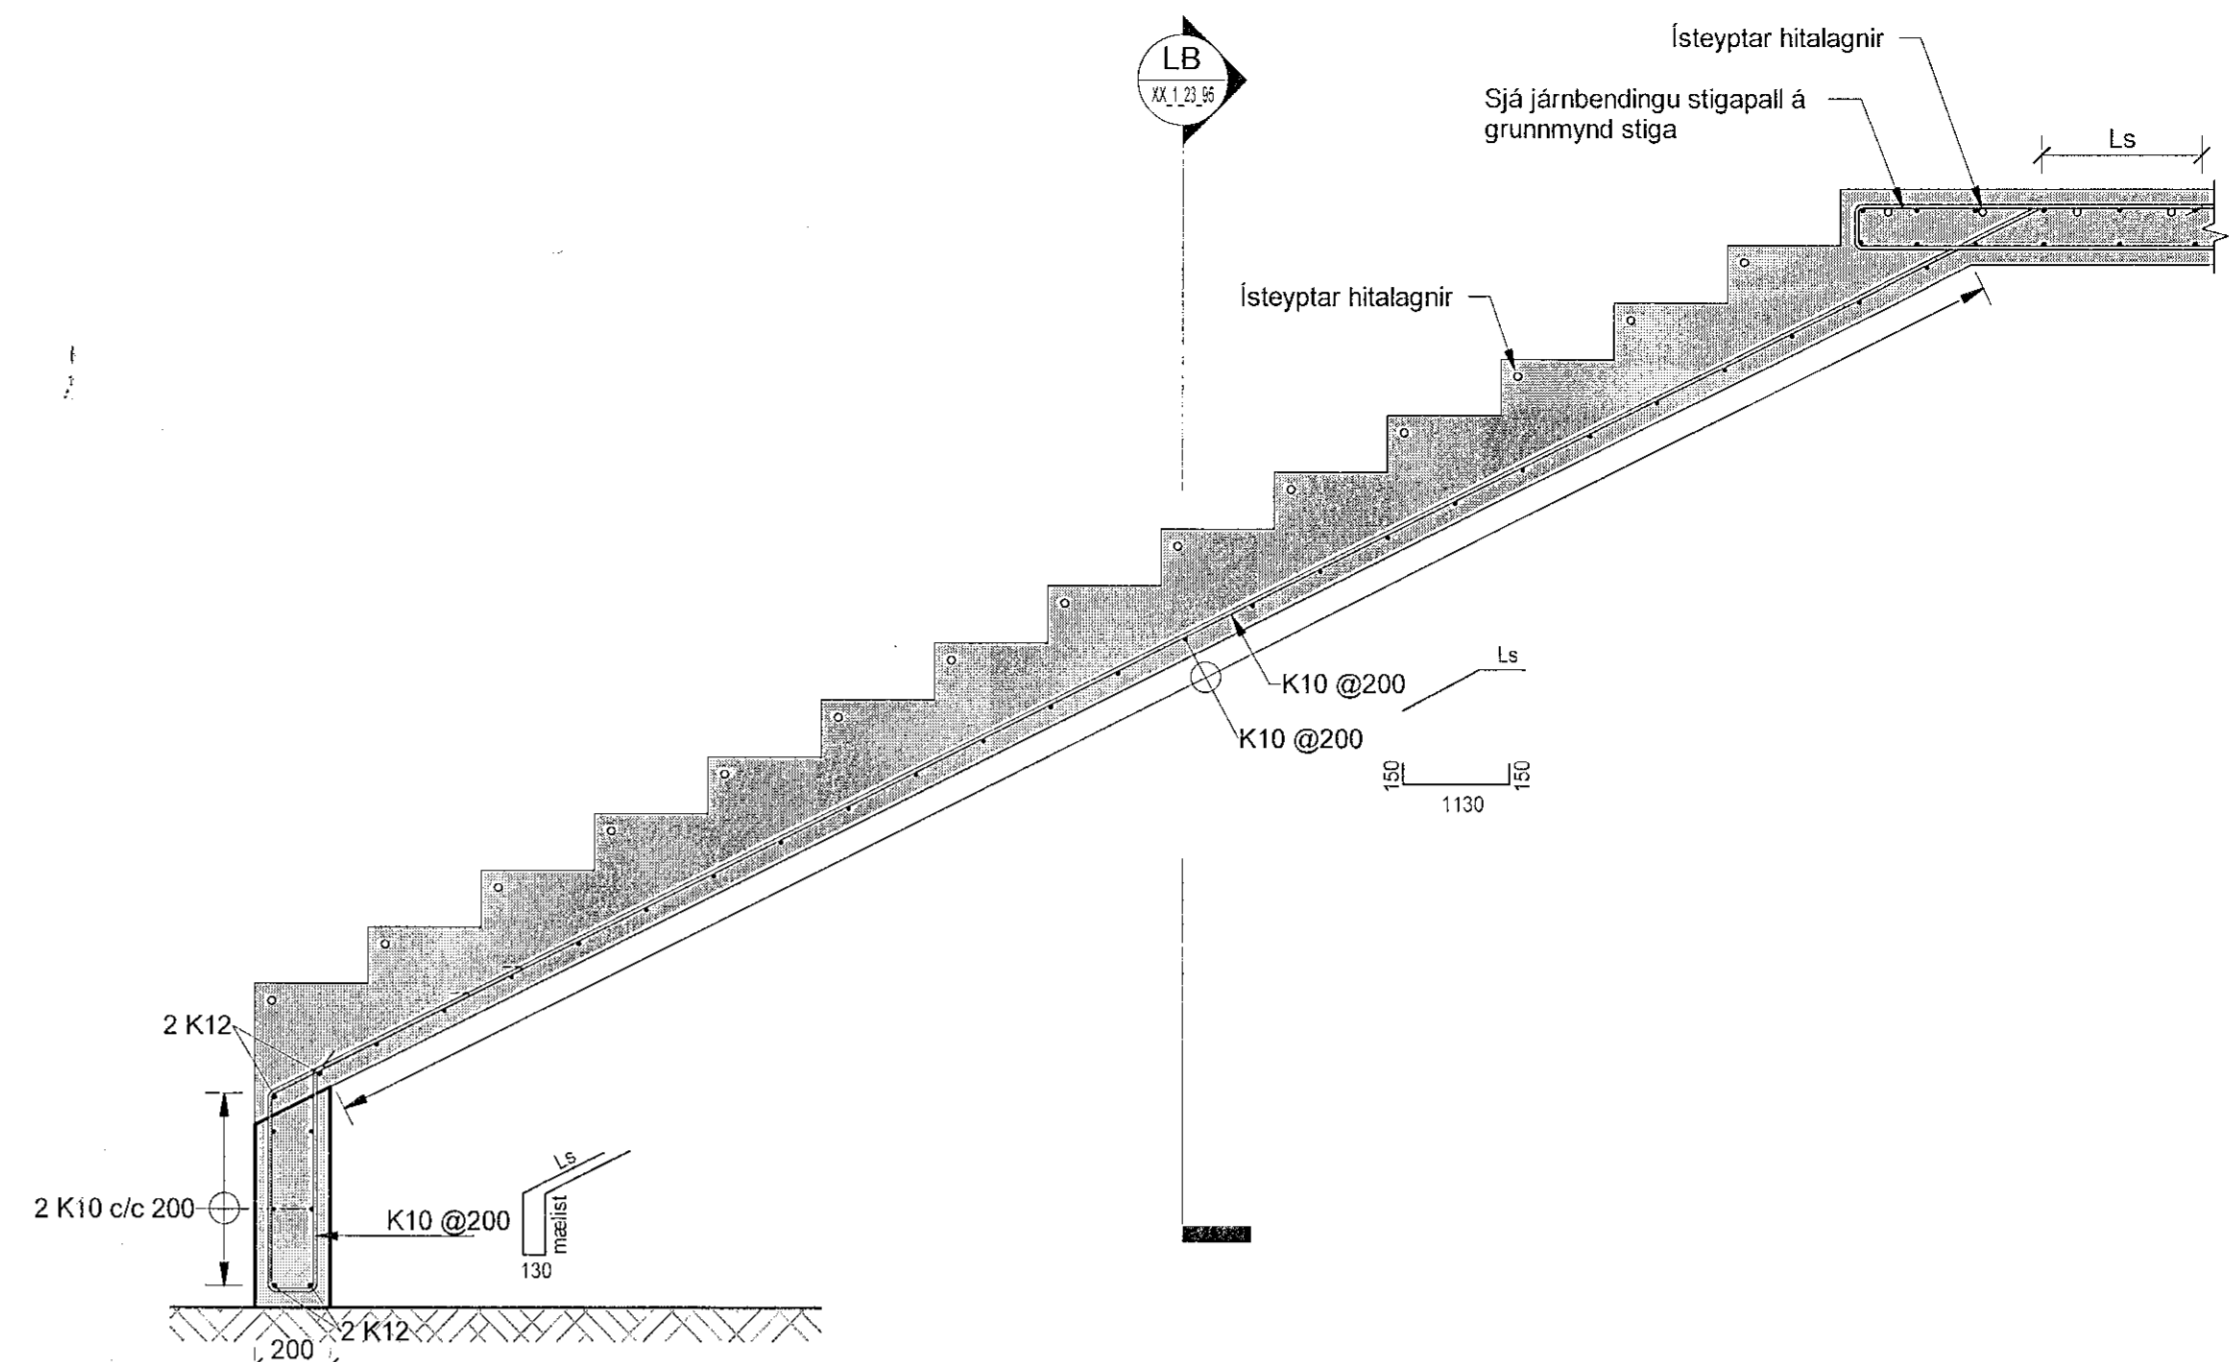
LB
XX_1_23_96

Ísteyptar hitalagnir

Sjá járnbendingu stigapall á grunnmynd stiga

Ls

Ísteyptar hitalagnir

K10 @200

K10 @200

Ls

150

1130

150

2 K12

2 K10 c/c 200

K10 @200

Ls

mælist

130

2 K12

200